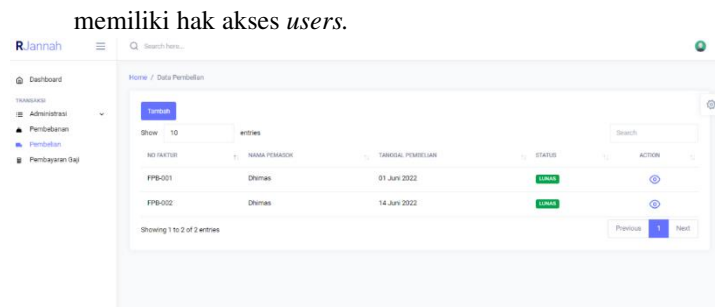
memiliki hak akses *users.*

R.Jannah

Search here...

Dashboard

TRANSAKSI

Administrasi

Pembebanan

Pembelian

Pembayaran Gaji

Home / Data Pembelian

Tambah

Show 10 entries

Search

| NO FAKTUR | NAMA PEMASOK | TANGGAL PEMBELIAN | STATUS | ACTION |
|---|---|---|---|---|
| FPB-001 | Dhimas | 01 Juni 2022 | LUNAS | |
| FPB-002 | Dhimas | 14 Juni 2022 | LUNAS | |

Showing 1 to 2 of 2 entries

Previous 1 Next